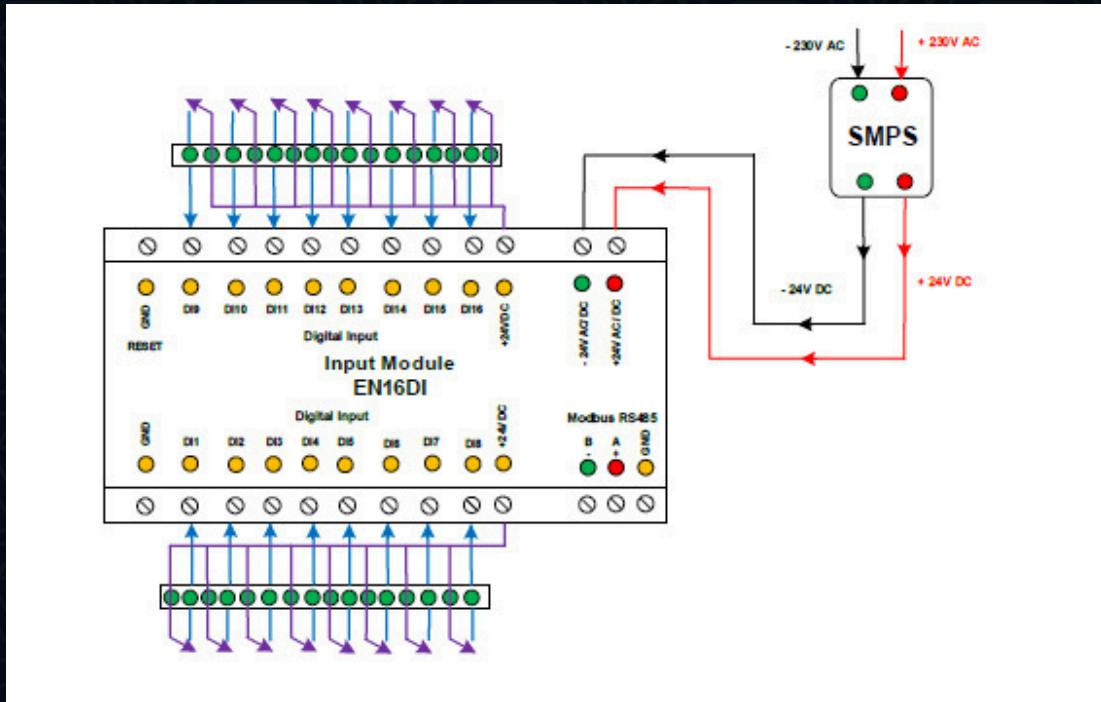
- 230V AC
+ 230V AC

SMPS

- 24V DC
+ 24V DC

GND
RESET
DI9 DI10 DI11 DI12 DI13 DI14 DI15 DI16 +24V DC
Digital Input

- 24V AC/ DC
+24V AC / DC

Input Module
EN16DI

Digital Input
GND DI1 DI2 DI3 DI4 DI5 DI6 DI7 DI8 +24V DC

Modbus RS485
B -
A +
GND